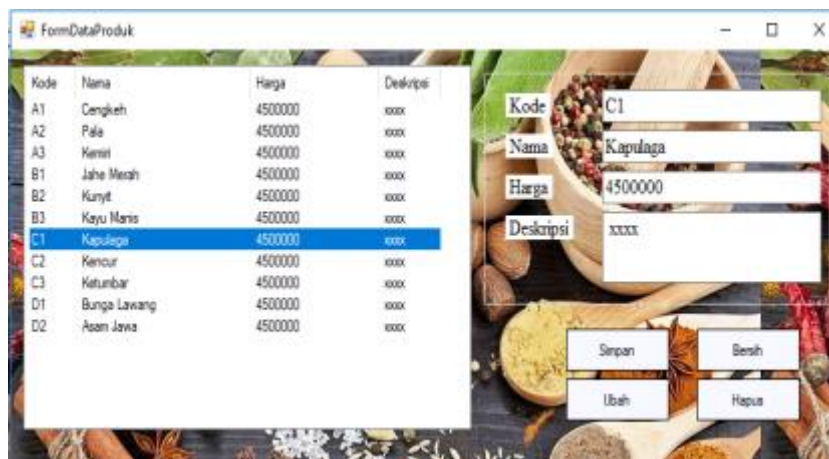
FormDataProduk

| Kode | Nama | Harga | Deskripsi |
|---|---|---|---|
| A1 | Cengkeh | 4500000 | xxxx |
| A2 | Pala | 4500000 | xxxx |
| A3 | Kemiri | 4500000 | xxxx |
| B1 | Jahe Merah | 4500000 | xxxx |
| B2 | Kunyit | 4500000 | xxxx |
| B3 | Kayu Manis | 4500000 | xxxx |
| C1 | Kapulaga | 4500000 | xxxx |
| C2 | Kencur | 4500000 | xxxx |
| C3 | Ketumbar | 4500000 | xxxx |
| D1 | Bunga Lawang | 4500000 | xxxx |
| D2 | Asam Jawa | 4500000 | xxxx |

Kode C1
Nama Kapulaga
Harga 4500000
Deskripsi xxxx

Simpan
Bersih
Ubah
Hapus